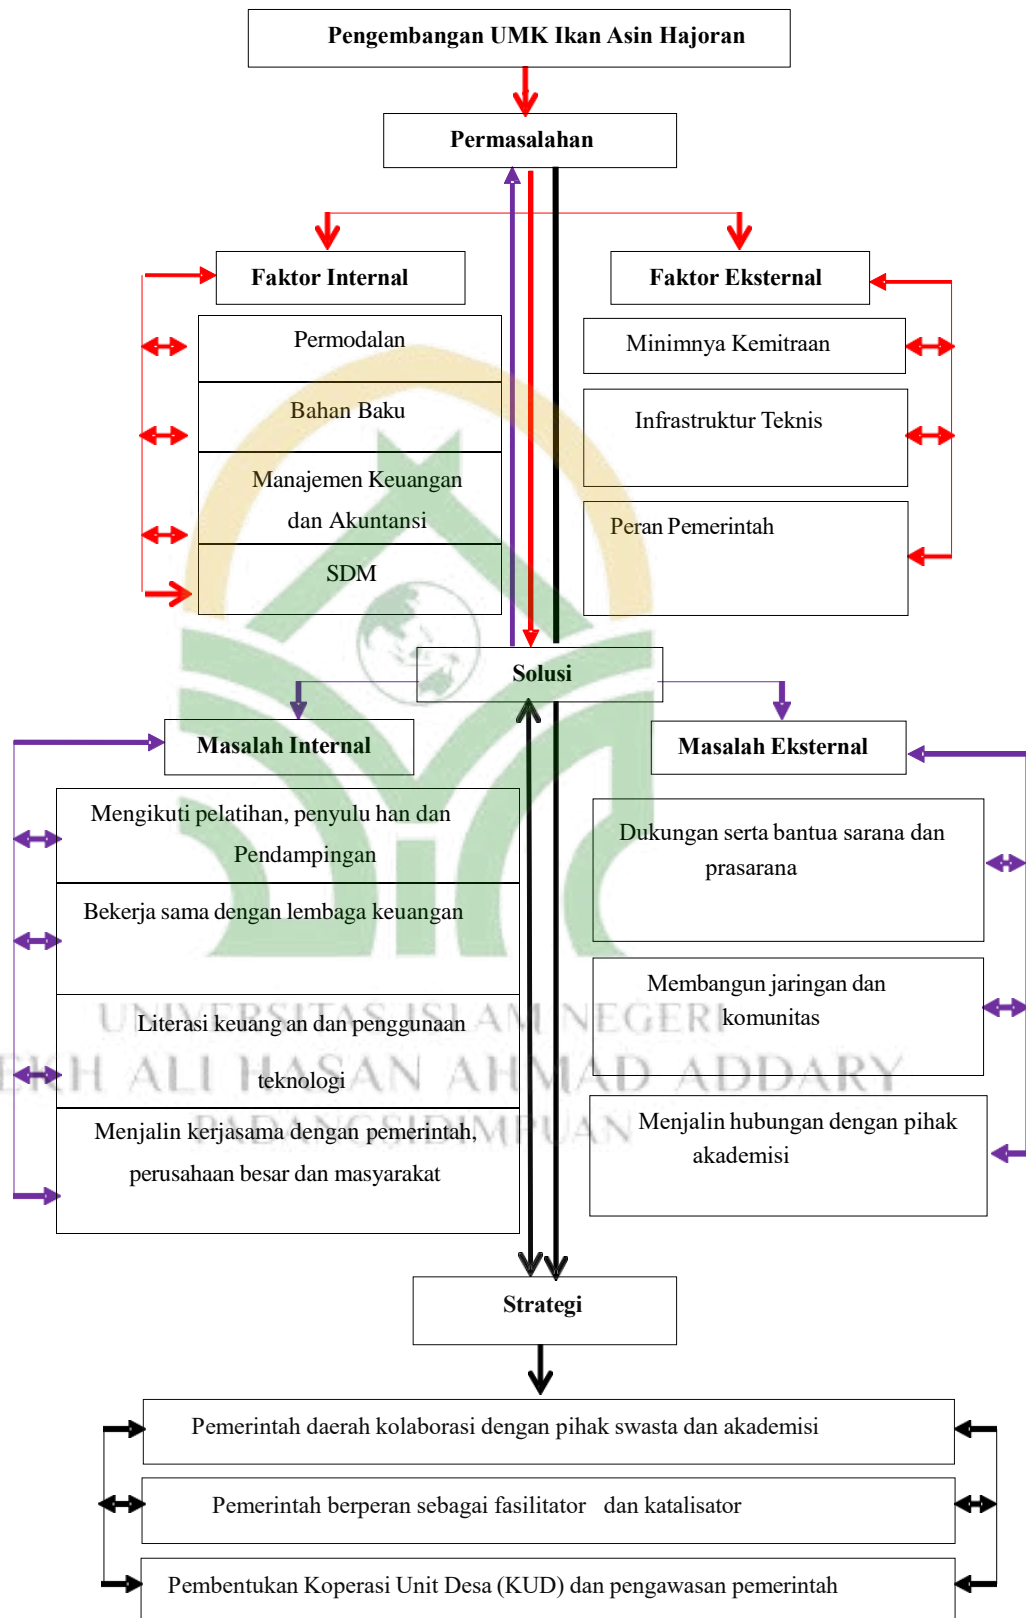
Pengembangan UMK Ikan Asin Hajoran

Permasalahan

Faktor Internal

Permodalan

Bahan Baku

Manajemen Keuangan dan Akuntansi

SDM

Faktor Eksternal

Minimnya Kemitraan

Infrastruktur Teknis

Peran Pemerintah

Solusi

Masalah Internal

Mengikuti pelatihan, penyulu han dan Pendampingan

Bekerja sama dengan lembaga keuangan

Literasi keuang an dan penggunaan teknologi

Menjalin kerjasama dengan pemerintah, perusahaan besar dan masyarakat

Masalah Eksternal

Dukungan serta bantua sarana dan prasarana

Membangun jaringan dan komunitas

Menjalin hubungan dengan pihak akademisi

UNIVERSITAS ISLAM NEGERI
SYEKH ALI HASAN AHMAD ADDARY
PADANGSIDIMPUAN

Strategi

Pemerintah daerah kolaborasi dengan pihak swasta dan akademisi

Pemerintah berperan sebagai fasilitator dan katalisator

Pembentukan Koperasi Unit Desa (KUD) dan pengawasan pemerintah